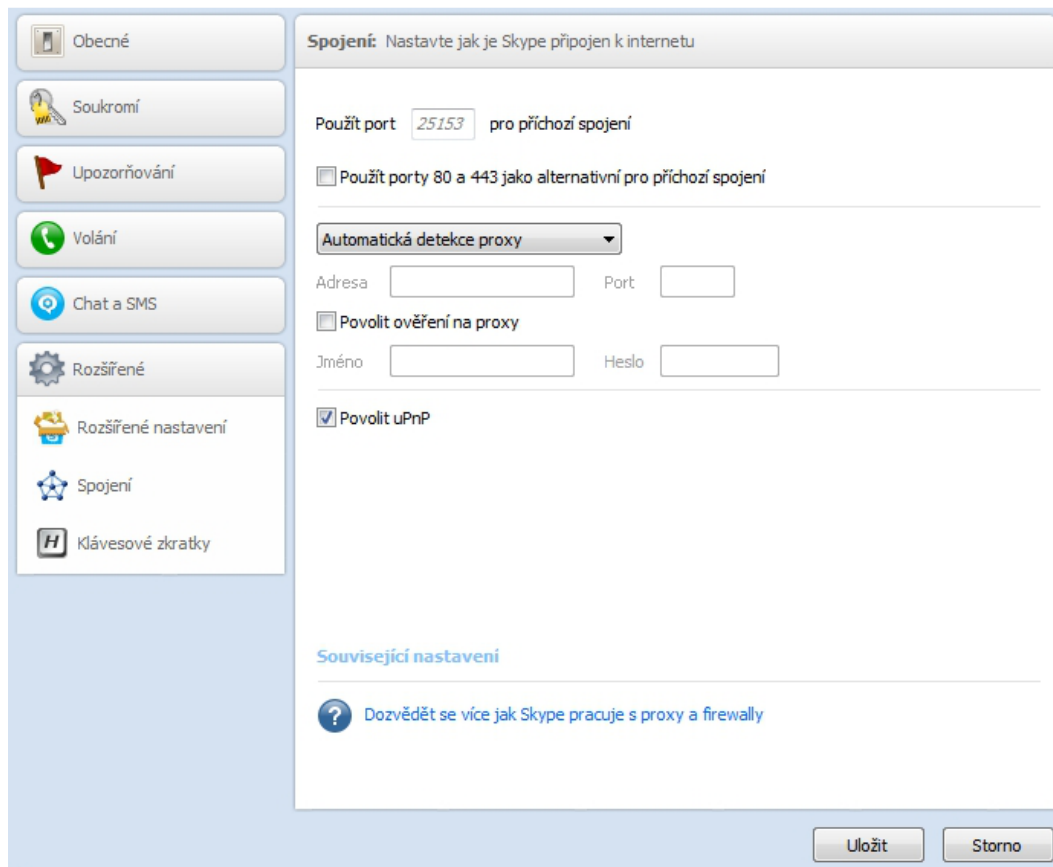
Obecné

Soukromí

Upozorňování

Volání

Chat a SMS

Rozšířené

Rozšířené nastavení

Spojení

Klávesové zkratky

**Spojení:** Nastavte jak je Skype připojen k internetu

Použít port 25153 pro příchozí spojení

Použít porty 80 a 443 jako alternativní pro příchozí spojení

Automatická detekce proxy

Adresa

Port

Povolit ověření na proxy

Jméno

Heslo

Povolit uPnP

Související nastavení

Dozvědět se více jak Skype pracuje s proxy a firewally

Uložit

Storno